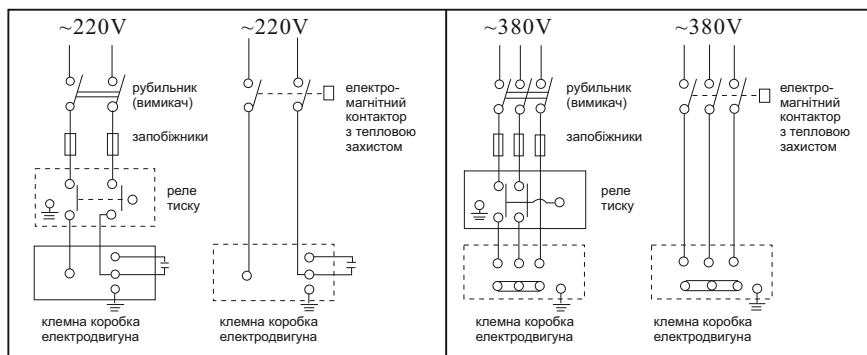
~220V

рубильник (вимикач)

запобіжники

реле тиску

клемна коробка електродвигуна

~220V

електро-магнітний контактор з тепловою захистом

клемна коробка електродвигуна

~380V

рубильник (вимикач)

запобіжники

реле тиску

клемна коробка електродвигуна

~380V

електро-магнітний контактор з тепловою захистом

клемна коробка електродвигуна